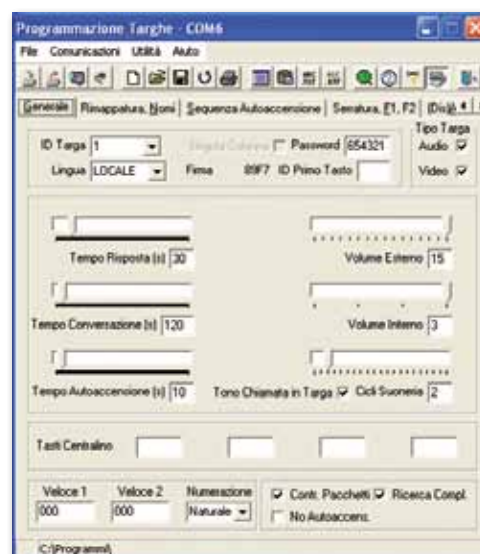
Programmazione Targhe - COM6

File Comunicazioni Utilità Aiuto

Generale | Rimappatura, Nomi | Sequenza Autoaccensione | Serratura, F1, F2 | Disp

ID Targa 1

Lingua LOCALE

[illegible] Password 654321

Firma 89F7 ID Primo Tasto

Tipo Targa
Audio
Video

Tempo Risposta (s) 30

Volume Esterno 15

Tempo Conversazione (s) 120

Volume Interno 3

Tempo Autoaccensione (s) 10

Tono Chiamata in Targa

Cicli Suoneria 2

Tasti Centralino

Veloce 1 000

Veloce 2 000

Numerazione Naturale

Contr. Pacchetti

Ricerca Compl.

No Autoaccens.

C:\Programmi\